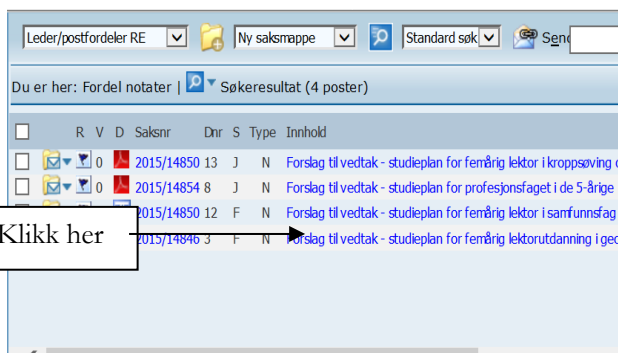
Leder/postfordeler RE | Ny saksmappe | Standard søk | Send

Du er her: Fordel notater | Søkeresultat (4 poster)

| | R | V | D | Saksnr | Dnr | S | Type | Innhold |
|---|---|---|---|---|---|---|---|---|
| | | 0 | | 2015/14850 | 13 | J | N | Forslag til vedtak - studieplan for femårig lektor i kroppsøving o |
| | | 0 | | 2015/14854 | 8 | J | N | Forslag til vedtak - studieplan for profesjonsfaget i de 5-årige |
| | | | | 2015/14850 | 12 | F | N | Forslag til vedtak - studieplan for femårig lektor i samfunnsfag |
| | | | | 2015/14846 | 3 | F | N | Forslag til vedtak - studieplan for femårig lektorutdanning i geo |

Klikk her